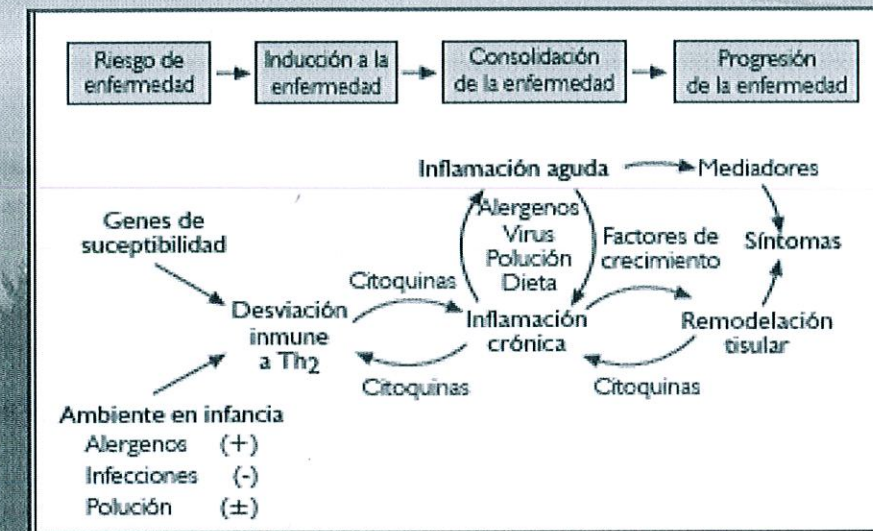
Riesgo de enfermedad → Inducción a la enfermedad → Consolidación de la enfermedad → Progresión de la enfermedad

Inflamación aguda

Mediadores

Genes de suceptibilidad

Alergenos
Virus
Polución
Dieta

Factores de crecimiento

Síntomas

Citoquinas

Desviación inmune a Th2

Inflamación crónica

Remodelación tisular

Citoquinas

Citoquinas

Ambiente en infancia
Alergenos (+)
Infecciones (-)
Polución (±)